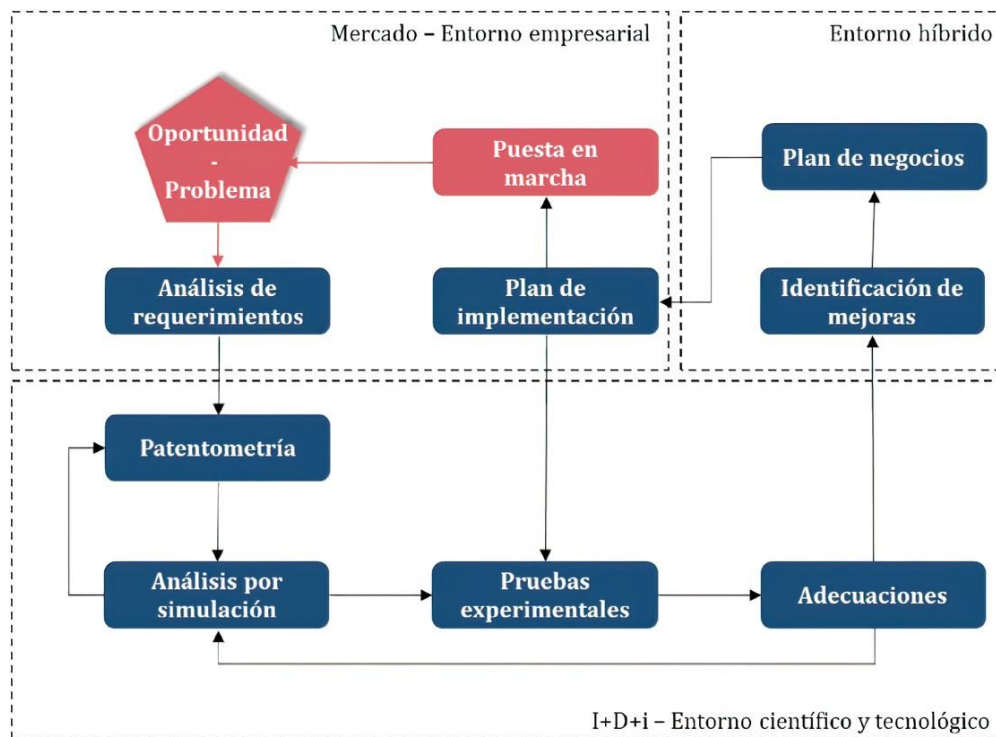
Mercado – Entorno empresarial

Entorno híbrido

Oportunidad - Problema

Puesta en marcha

Plan de negocios

Análisis de requerimientos

Plan de implementación

Identificación de mejoras

Patentometría

Análisis por simulación

Pruebas experimentales

Adecuaciones

I+D+i – Entorno científico y tecnológico